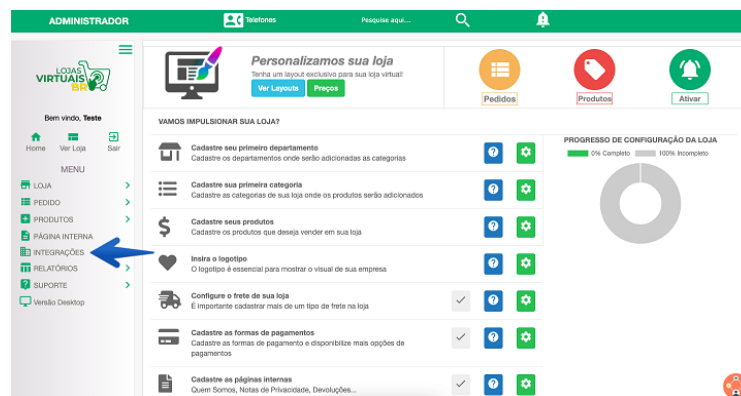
ADMINISTRADOR
Telefones
Pesquise aqui...

LOJAS VIRTUAIS BR

Bem vindo, Teste
Home
Ver Loja
Sair
MENU
LOJA
PEDIDO
PRODUTOS
PÁGINA INTERNA
INTEGRAÇÕES
RELATÓRIOS
SUPORTE
Versão Desktop

Personalizamos sua loja
Tenha um layout exclusivo para sua loja virtual!
Ver Layouts
Preços

Pedidos
Produtos
Ativar

VAMOS IMPULSIONAR SUA LOJA?

Cadastre seu primeiro departamento
Cadastre os departamentos onde serão adicionadas as categorias

Cadastre sua primeira categoria
Cadastre as categorias de sua loja onde os produtos serão adicionados

Cadastre seus produtos
Cadastre os produtos que deseja vender em sua loja

Insira o logotipo
O logotipo é essencial para mostrar o visual de sua empresa

Configure o frete de sua loja
É importante cadastrar mais de um tipo de frete na loja

Cadastre as formas de pagamentos
Cadastre as formas de pagamento e disponibilize mais opções de pagamentos

Cadastre as páginas internas
Quem Somos, Notas de Privacidade, Devoluções...

PROGRESSO DE CONFIGURAÇÃO DA LOJA
0% Completo
100% Incompleto